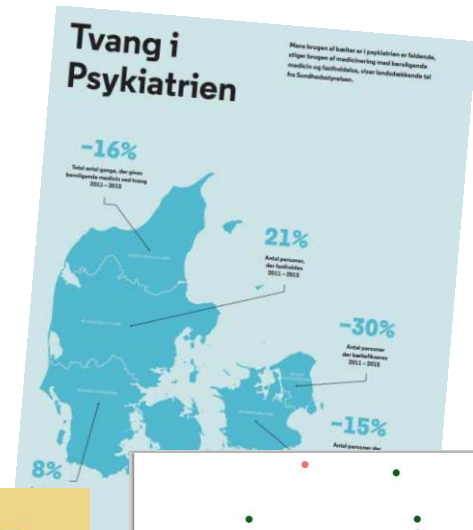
Tvang i Psykiatrien

Mens brugen af bælter er i psykiatrien er faldende, stiger brugen af medicinering med beroligende medicin og fastholdelse, viser landsdækkende tal fra Sundhedsstyrelsen.

-16%
Total antal gange, der gives beroligende medicin ved tvang 2011 – 2015

21%
Antal personer, der fastholdes 2011 – 2015

-30%
Antal personer der bæltefikseres 2011 – 2015

-15%
Antal personer der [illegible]

8%